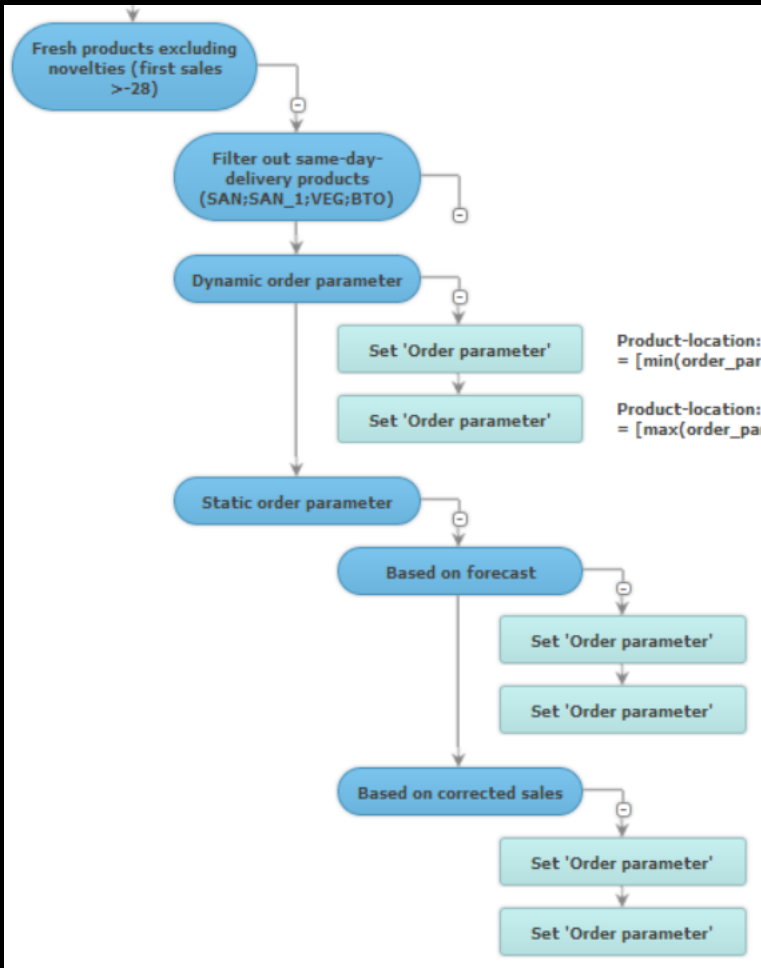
Fresh products excluding novelties (first sales >-28)

Filter out same-day-delivery products (SAN;SAN_1;VEG;BTO)

Dynamic order parameter

Set 'Order parameter'

Product-location: = [min(order_par

Set 'Order parameter'

Product-location: = [max(order_pa

Static order parameter

Based on forecast

Set 'Order parameter'

Set 'Order parameter'

Based on corrected sales

Set 'Order parameter'

Set 'Order parameter'